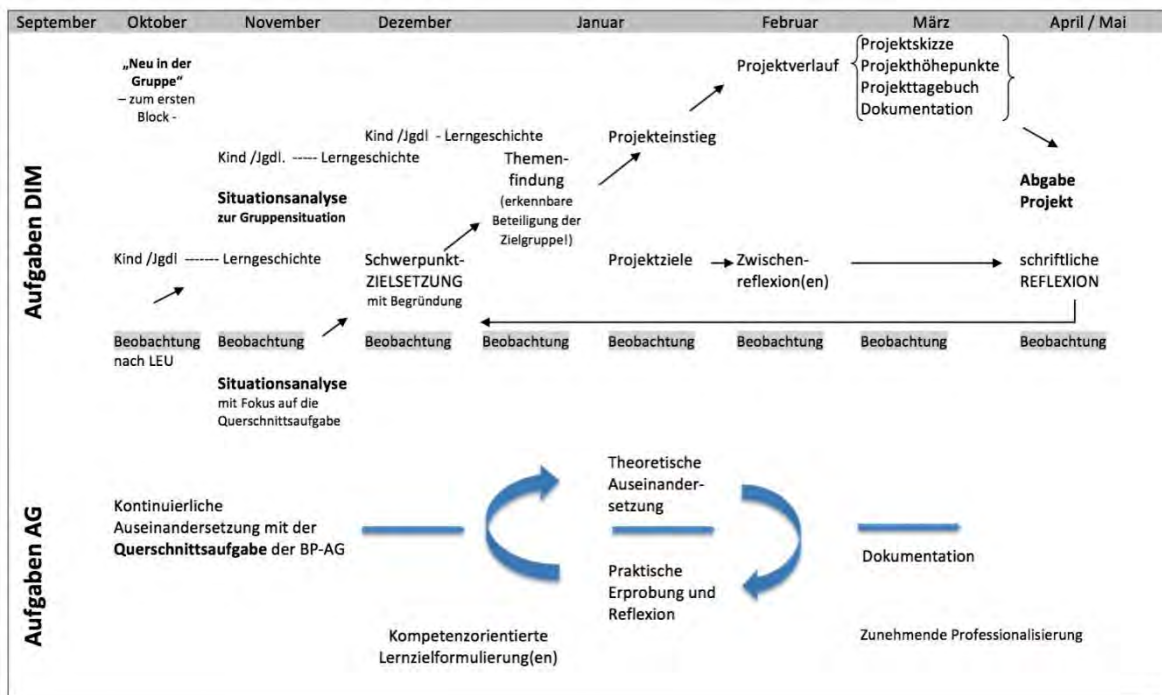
September Oktober November Dezember Januar Februar März April / Mai

Aufgaben DIM

**„Neu in der Gruppe“** – zum ersten Block -

Kind /Jgdl - Lerngeschichte

Kind /Jgdl. ----- Lerngeschichte

**Situationsanalyse zur Gruppensituation**

Kind /Jgdl ------- Lerngeschichte

Beobachtung nach LEU

Beobachtung

**Situationsanalyse** mit Fokus auf die Querschnittsaufgabe

Schwerpunkt-ZIELSETZUNG mit Begründung

Beobachtung

Themenfindung (erkennbare Beteiligung der Zielgruppe!)

Beobachtung

Projekteinstieg

Projektziele

Beobachtung

Projektverlauf

Zwischenreflexion(en)

Beobachtung

Projektskizze
Projekthöhepunkte
Projekttagebuch
Dokumentation

Beobachtung

**Abgabe Projekt**

schriftliche REFLEXION

Beobachtung

Aufgaben AG

Kontinuierliche Auseinandersetzung mit der **Querschnittsaufgabe** der BP-AG

Kompetenzorientierte Lernzielformulierung(en)

Theoretische Auseinandersetzung

Praktische Erprobung und Reflexion

Dokumentation

Zunehmende Professionalisierung